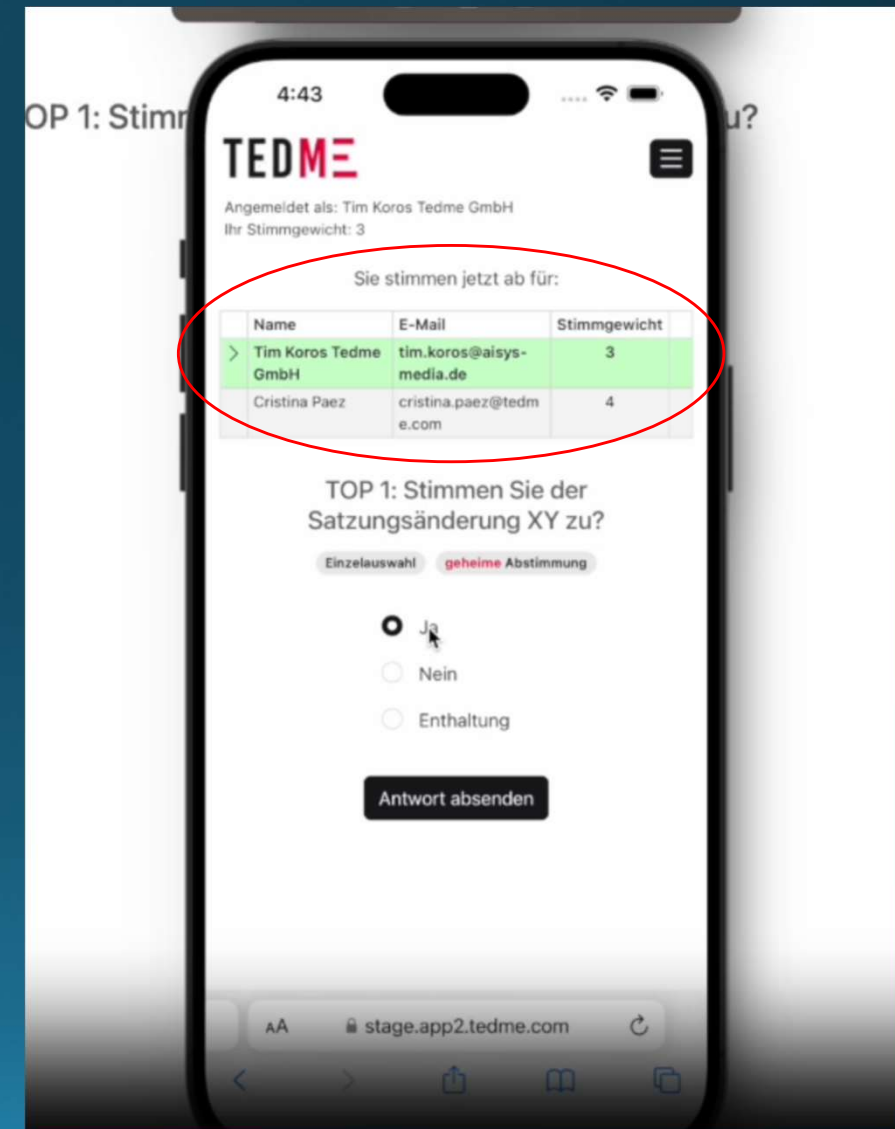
OP 1: Stimm

u?

4:43

TEDME

Angemeldet als: Tim Koros Tedme GmbH
Ihr Stimmgewicht: 3

Sie stimmen jetzt ab für:

| | Name | E-Mail | Stimmgewicht |
|---|---|---|---|
| > | Tim Koros Tedme GmbH | tim.koros@aisys-media.de | 3 |
| | Cristina Paez | cristina.paez@tedme.com | 4 |

TOP 1: Stimmen Sie der Satzungsänderung XY zu?

Einzelauswahl geheime Abstimmung

Ja

Nein

Enthaltung

Antwort absenden

AA stage.app2.tedme.com